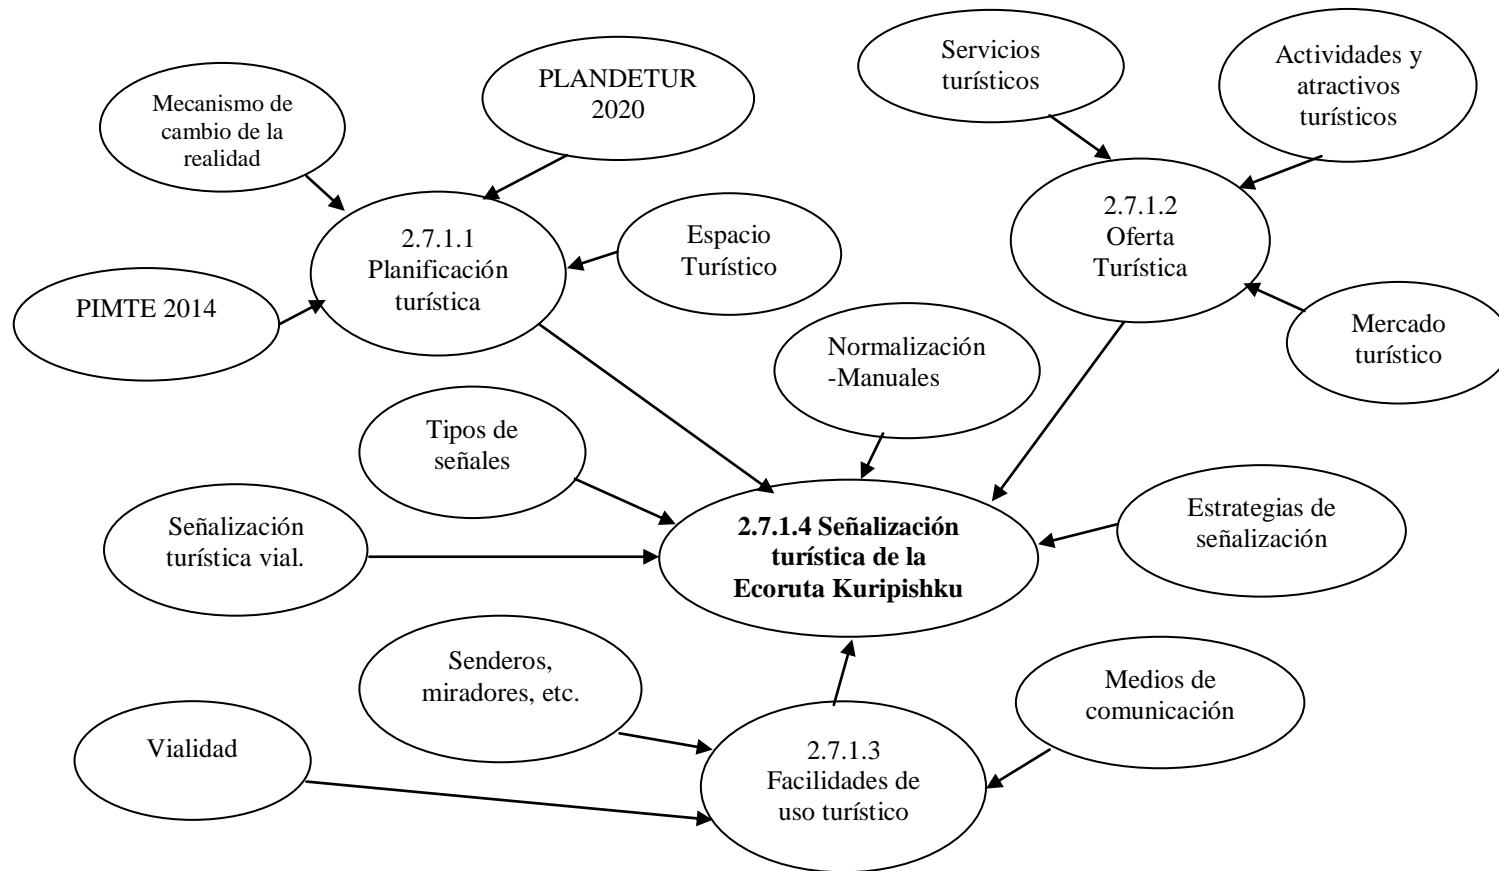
Mecanismo de cambio de la realidad

PLANDETUR 2020

Servicios turísticos

Actividades y atractivos turísticos

2.7.1.1 Planificación turística

Espacio Turístico

2.7.1.2 Oferta Turística

PIMTE 2014

Mercado turístico

Normalización -Manuales

Tipos de señales

Señalización turística vial.

**2.7.1.4 Señalización turística de la Ecoruta Kuripishku**

Estrategias de señalización

Senderos, miradores, etc.

Medios de comunicación

Vialidad

2.7.1.3 Facilidades de uso turístico